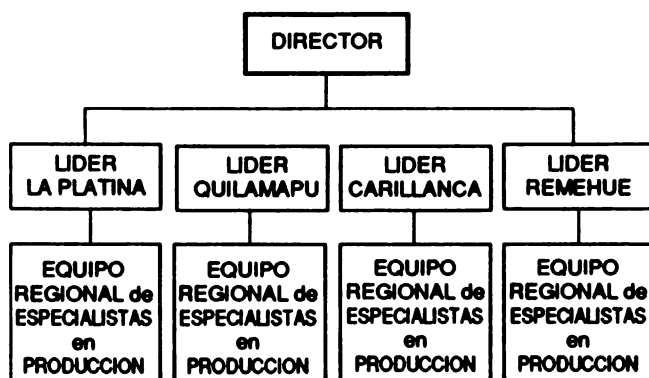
DIRECTOR

LIDER LA PLATINA

LIDER QUILAMAPU

LIDER CARILLANCA

LIDER REMEHUE

EQUIPO REGIONAL de ESPECIALISTAS en PRODUCCION

EQUIPO REGIONAL de ESPECIALISTAS en PRODUCCION

EQUIPO REGIONAL de ESPECIALISTAS en PRODUCCION

EQUIPO REGIONAL de ESPECIALISTAS en PRODUCCION